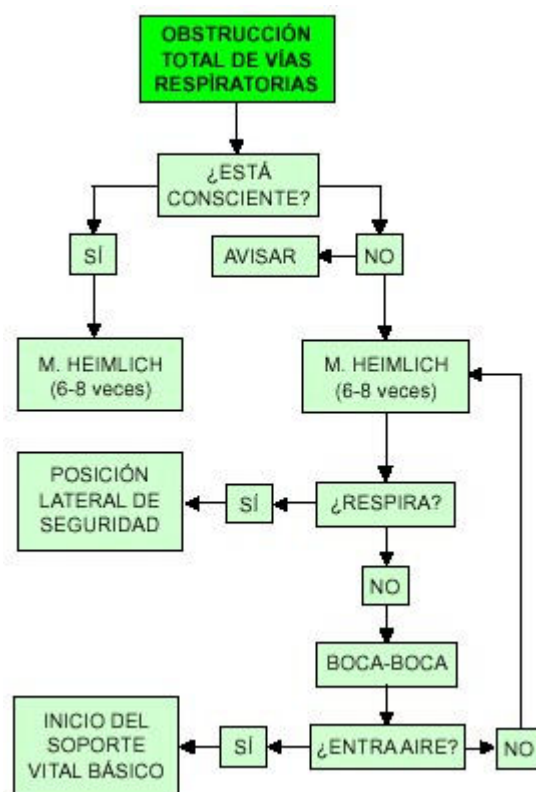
OBSTRUCCIÓN TOTAL DE VÍAS RESPIRATORIAS

¿ESTÁ CONSCIENTE?

SÍ

AVISAR

NO

M. HEIMLICH (6-8 veces)

M. HEIMLICH (6-8 veces)

POSICIÓN LATERAL DE SEGURIDAD

SÍ

¿RESPIRA?

NO

BOCA-BOCA

INICIO DEL SOPORTE VITAL BÁSICO

SÍ

¿ENTRA AIRE?

NO